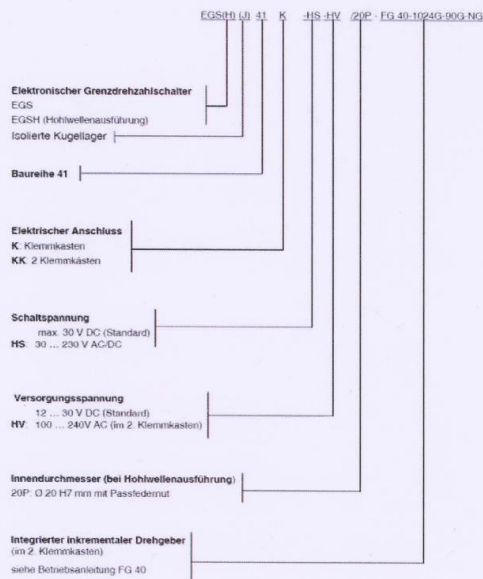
EGS(H) (J) 41 K -HS -HV /20P - FG 40-1024G-90G-NG

Elektronischer Grenzdrehzahlschalter
EGS
EGSH (Hohlwellenausführung)
Isolierte Kugellager

Baureihe 41

Elektrischer Anschluss
K: Klemmkasten
KK: 2 Klemmkästen

Schaltspannung
max. 30 V DC (Standard)
HS: 30 ... 230 V AC/DC

Versorgungsspannung
12 ... 30 V DC (Standard)
HV: 100 ... 240V AC (im 2. Klemmkasten)

Innendurchmesser (bei Hohlwellenausführung)
20P: Ø 20 H7 mm mit Passfedernut

Integrierter inkrementaler Drehgeber
(im 2. Klemmkasten)

siehe Betriebsanleitung FG 40